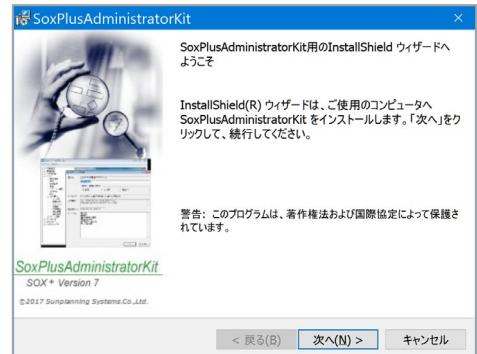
SoxPlusAdministratorKit

SoxPlusAdministratorKit用のInstallShield ウィザードへようこそ

InstallShield(R) ウィザードは、ご使用のコンピュータへSoxPlusAdministratorKit をインストールします。「次へ」をクリックして、続行してください。

警告: このプログラムは、著作権法および国際協定によって保護されています。

SoxPlusAdministratorKit
SOX+ Version 7
©2017 Sunplanning Systems.Co.,Ltd.

< 戻る(B)
次へ(N) >
キャンセル